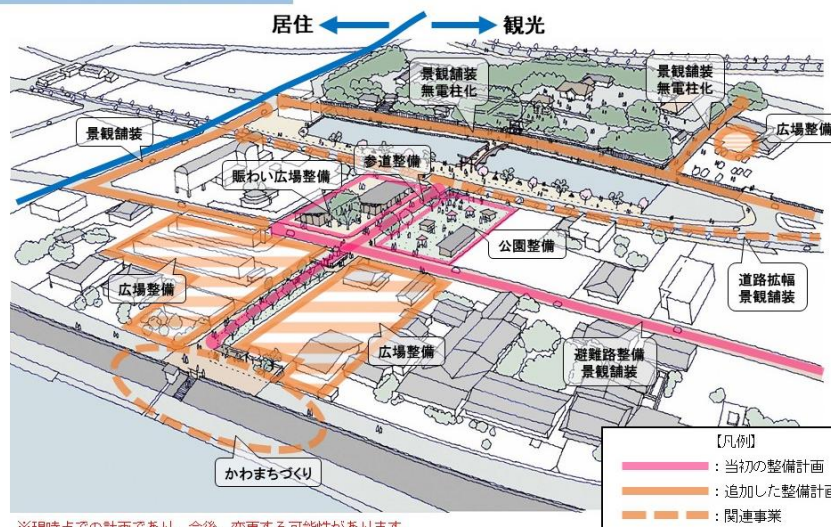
居住　観光

景観舗装
無電柱化

景観舗装
無電柱化

広場整備

景観舗装

参道整備

賑わい広場整備

公園整備

道路拡幅
景観舗装

広場整備

広場整備

避難路整備
景観舗装

かわまちづくり

【凡例】
：当初の整備計画
：追加した整備計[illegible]
：関連事業

※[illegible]